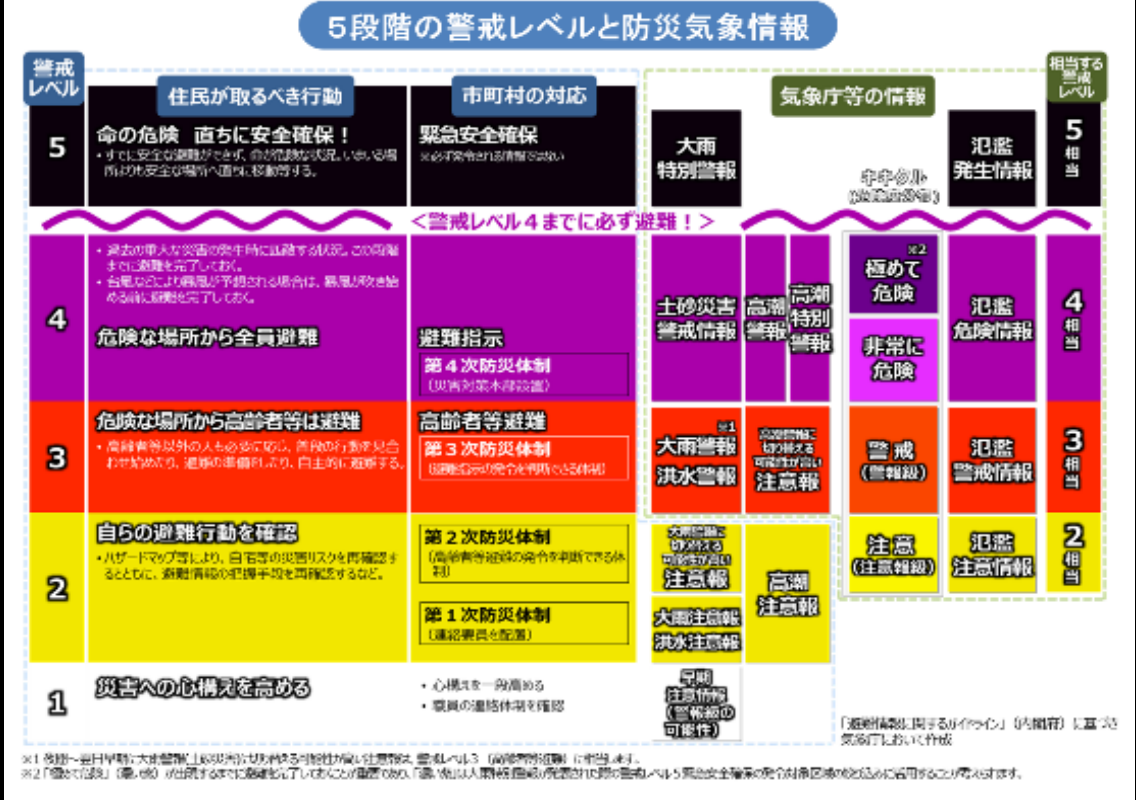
５段階の警戒レベルと防災気象情報

警戒レベル

住民が取るべき行動

市町村の対応

気象庁等の情報

相当する警戒レベル

5

命の危険　直ちに安全確保！

・すでに安全な避難ができず、命が危険な状況。いる場所よりも安全な場所へ直ちに移動等する。

緊急安全確保

※必ず発令される情報ではない

大雨特別警報

キキクル（危険度分布）

氾濫発生情報

5相当

＜警戒レベル４までに必ず避難！＞

4

・過去の重大な災害の発生時に匹敵する状況。この段階までに避難を完了しておく。
・台風などにより暴風が予想される場合は、暴風が吹き始める前に避難を完了しておく。

危険な場所から全員避難

避難指示

第４次防災体制
（災害対策本部設置）

土砂災害警戒情報

高潮警報

高潮特別警報

※2
極めて危険

非常に危険

氾濫危険情報

4相当

3

危険な場所から高齢者等は避難

・高齢者等以外の人も必要に応じ、普段の行動を見合わせ始めたり、避難の準備をしたり、自主的に避難する。

高齢者等避難

第３次防災体制
（避難指示の発令を判断できる体制）

※1
大雨警報

洪水警報

高潮警報に切り替える可能性が高い注意報

警戒
（警報級）

氾濫警戒情報

3相当

2

自らの避難行動を確認

・ハザードマップ等により、自宅等の災害リスクを再確認するとともに、避難情報の把握手段を再確認するなど。

第２次防災体制
（高齢者等避難の発令を判断できる体制）

第１次防災体制
（連絡要員を配置）

大雨警報に切り替える可能性が高い注意報

高潮注意報

大雨注意報

洪水注意報

注意
（注意報級）

氾濫注意情報

2相当

1

災害への心構えを高める

・心構えを一段高める
・職員の連絡体制を確認

早期注意情報
（警報級の可能性）

「避難情報に関するガイドライン」（内閣府）に基づき気象庁において作成

※1 夜間～翌日早朝に大雨警報（土砂災害）に切り替える可能性が高い注意報は、警戒レベル３（高齢者等避難）に相当します。
※2「極めて危険」（濃い紫）が出現するまでに避難を完了しておくことが重要であり、「濃い紫」は大雨特別警報（土砂災害）が発表された際の警戒レベル５緊急安全確保の発令対象区域の絞り込みに活用することが考えられます。